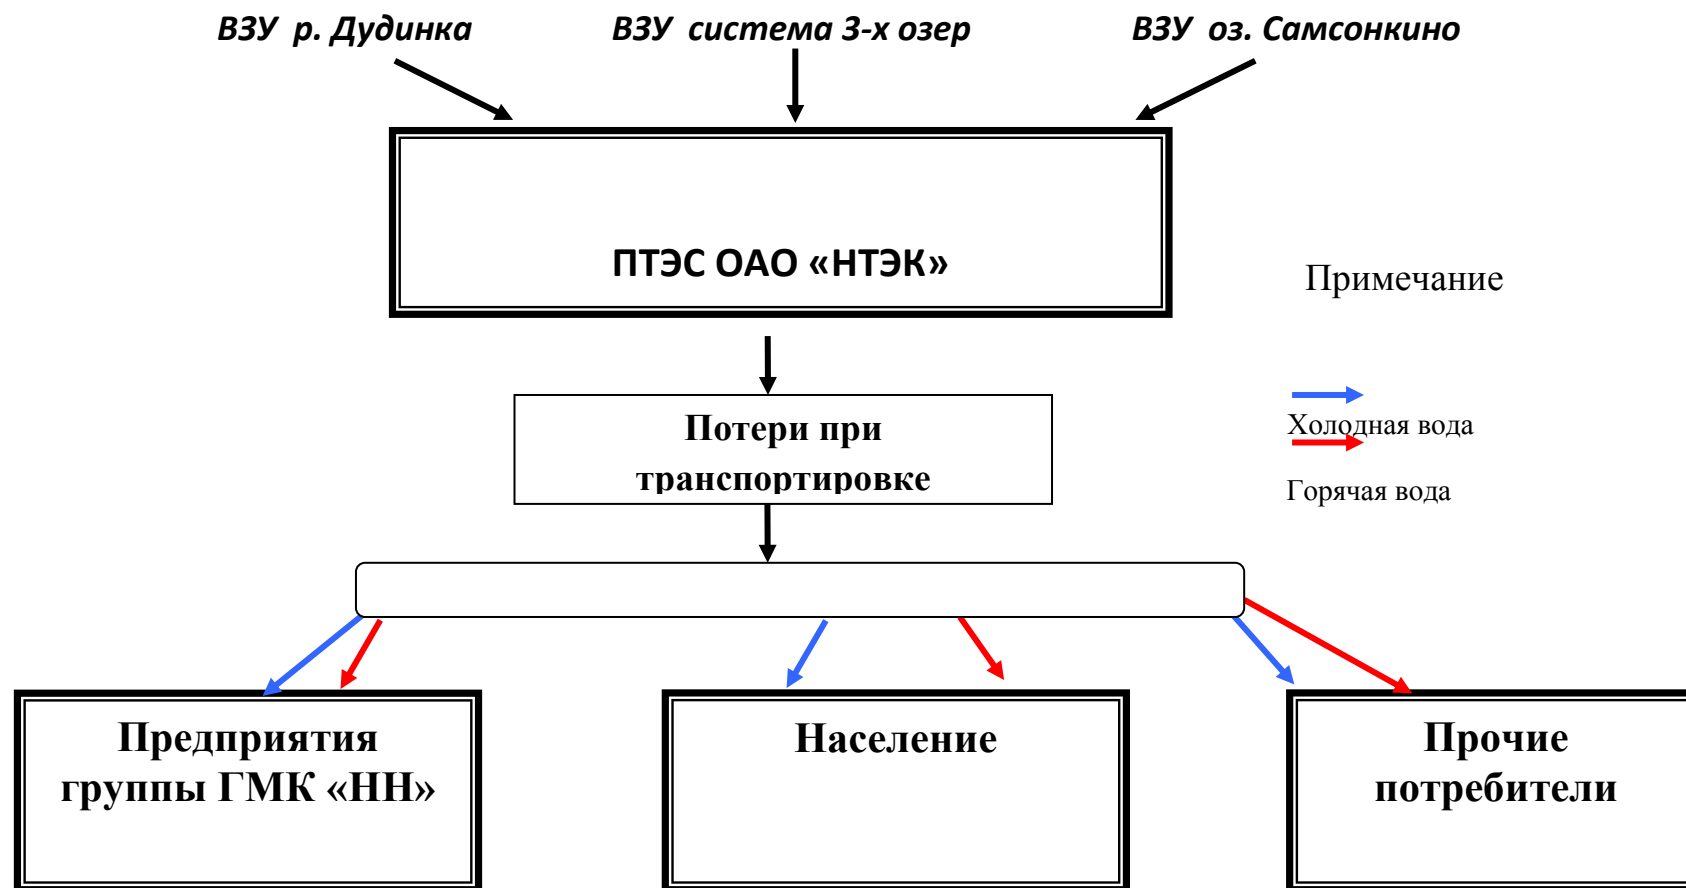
ВЗУ р. Дудинка

ВЗУ система 3-х озер

ВЗУ оз. Самсонкино

ПТЭС ОАО «НТЭК»

Примечание

Потери при транспортировке

Холодная вода

Горячая вода

Предприятия группы ГМК «НН»

Население

Прочие потребители